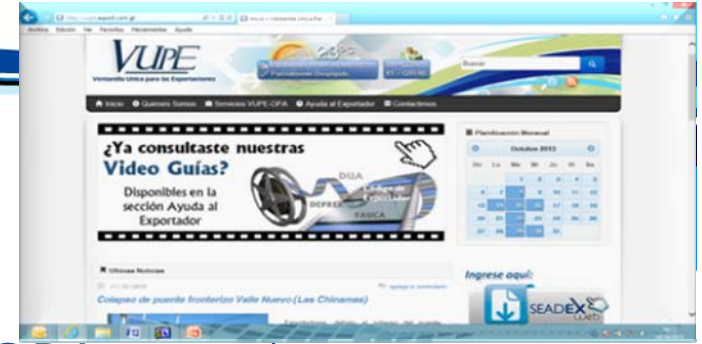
Archivo Edición Ver Favoritos Herramientas Ayuda

VUPE
Ventanilla Única para las Exportaciones

Buscar

Inicio Quienes Somos Servicios VUPE-CIPA Ayuda al Exportador Contactenos

¿Ya consultaste nuestras
Video Guías?
Disponibles en la sección Ayuda al Exportador

DUCA
DEPREX
FAUCA

Planificación Mensual
Octubre 2013
Do Lu Ma Mi Ju Vi Sa

Ultimas Noticias
Colapso de puente fronterizo Valle Nuevo (Las Chinamas)

Ingrese aquí:
SEADEX